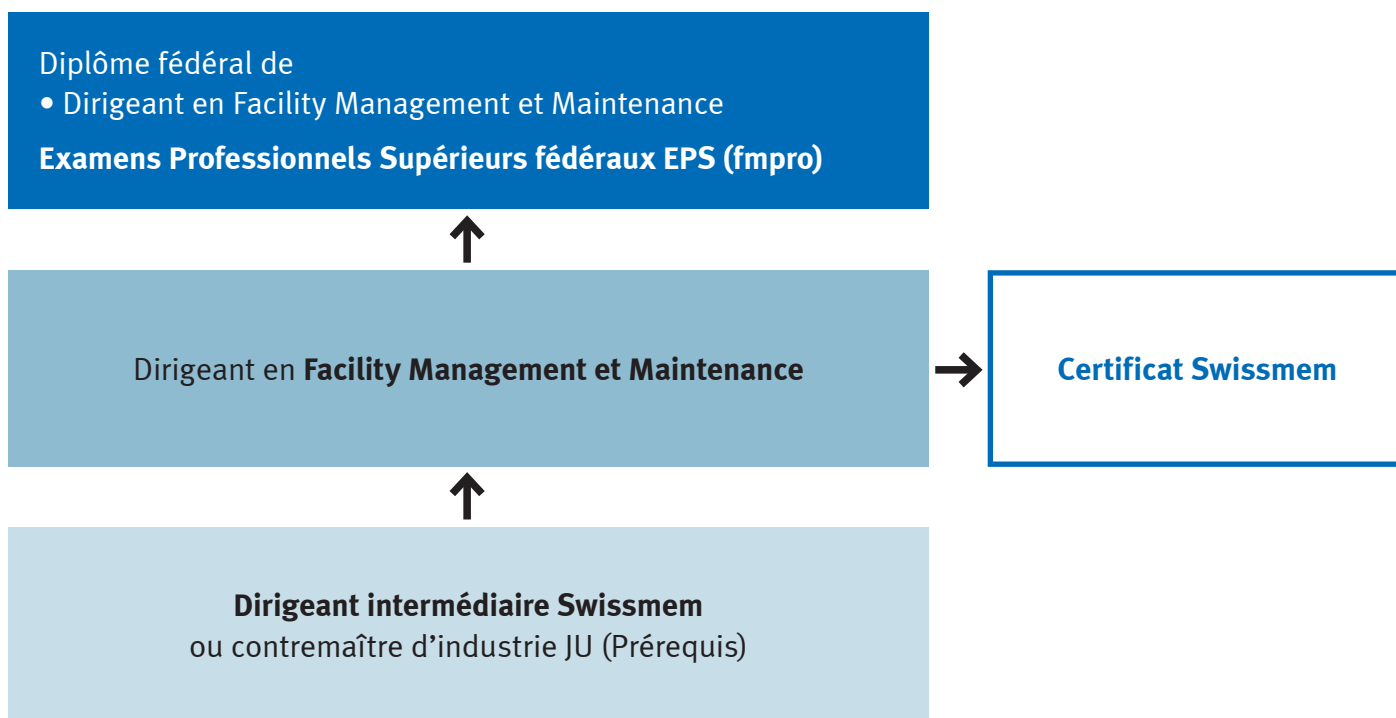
Diplôme fédéral de
• Dirigeant en Facility Management et Maintenance
Examens Professionnels Supérieurs fédéraux EPS (fmpro)

Dirigeant en Facility Management et Maintenance

Certificat Swissmem

Dirigeant intermédiaire Swissmem
ou contremaître d’industrie JU (Prérequis)